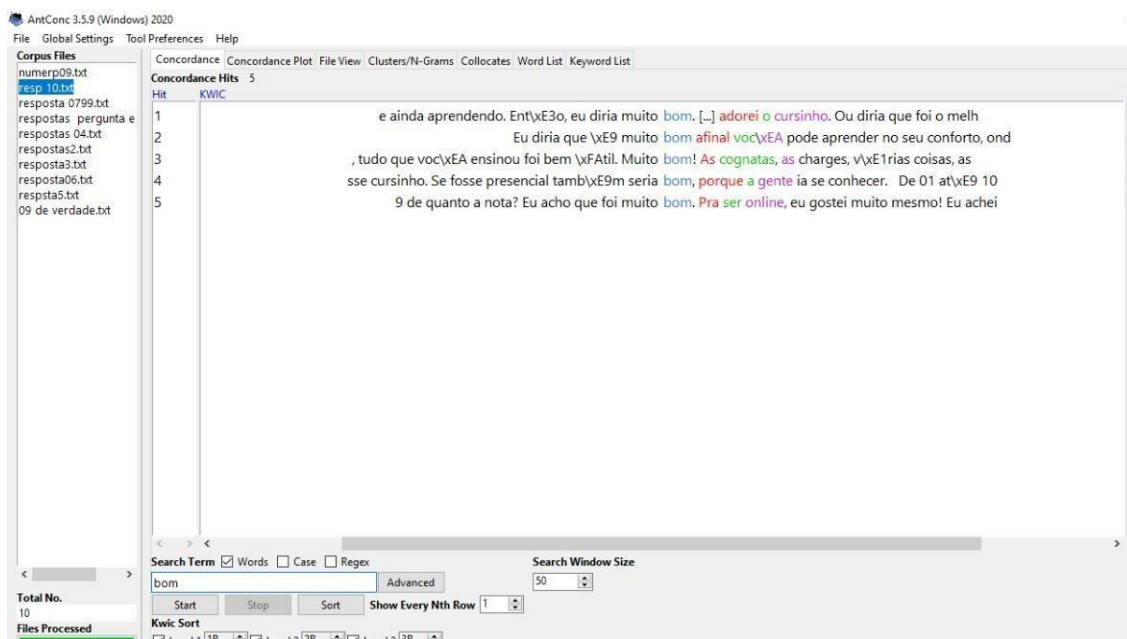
AntConc 3.5.9 (Windows) 2020

File Global Settings Tool Preferences Help

Corpus Files

numerp09.txt
resp 10.txt
resposta 0799.txt
respostas pergunta e
respostas 04.txt
respostas2.txt
resposta3.txt
resposta06.txt
respsta5.txt
09 de verdade.txt

Concordance Concordance Plot File View Clusters/N-Grams Collocates Word List Keyword List

Concordance Hits 5

| Hit | KWIC |
|---|---|
| 1 | e ainda aprendendo. Ent\xE3o, eu diria muito bom. [...] adorei o cursinho. Ou diria que foi o melh |
| 2 | Eu diria que \xE9 muito bom afinal voc\xEA pode aprender no seu conforto, ond |
| 3 | , tudo que voc\xEA ensinou foi bem \xFAtil. Muito bom! As cognatas, as charges, v\xE1rias coisas, as |
| 4 | sse cursinho. Se fosse presencial tamb\xE9m seria bom, porque a gente ia se conhecer. De 01 at\xE9 10 |
| 5 | 9 de quanto a nota? Eu acho que foi muito bom. Pra ser online, eu gostei muito mesmo! Eu achei |

Search Term ☑ Words ☐ Case ☐ Regex

bom

Advanced

Search Window Size

50

Start Stop Sort Show Every Nth Row 1

Total No.
10

Files Processed

Kwic Sort